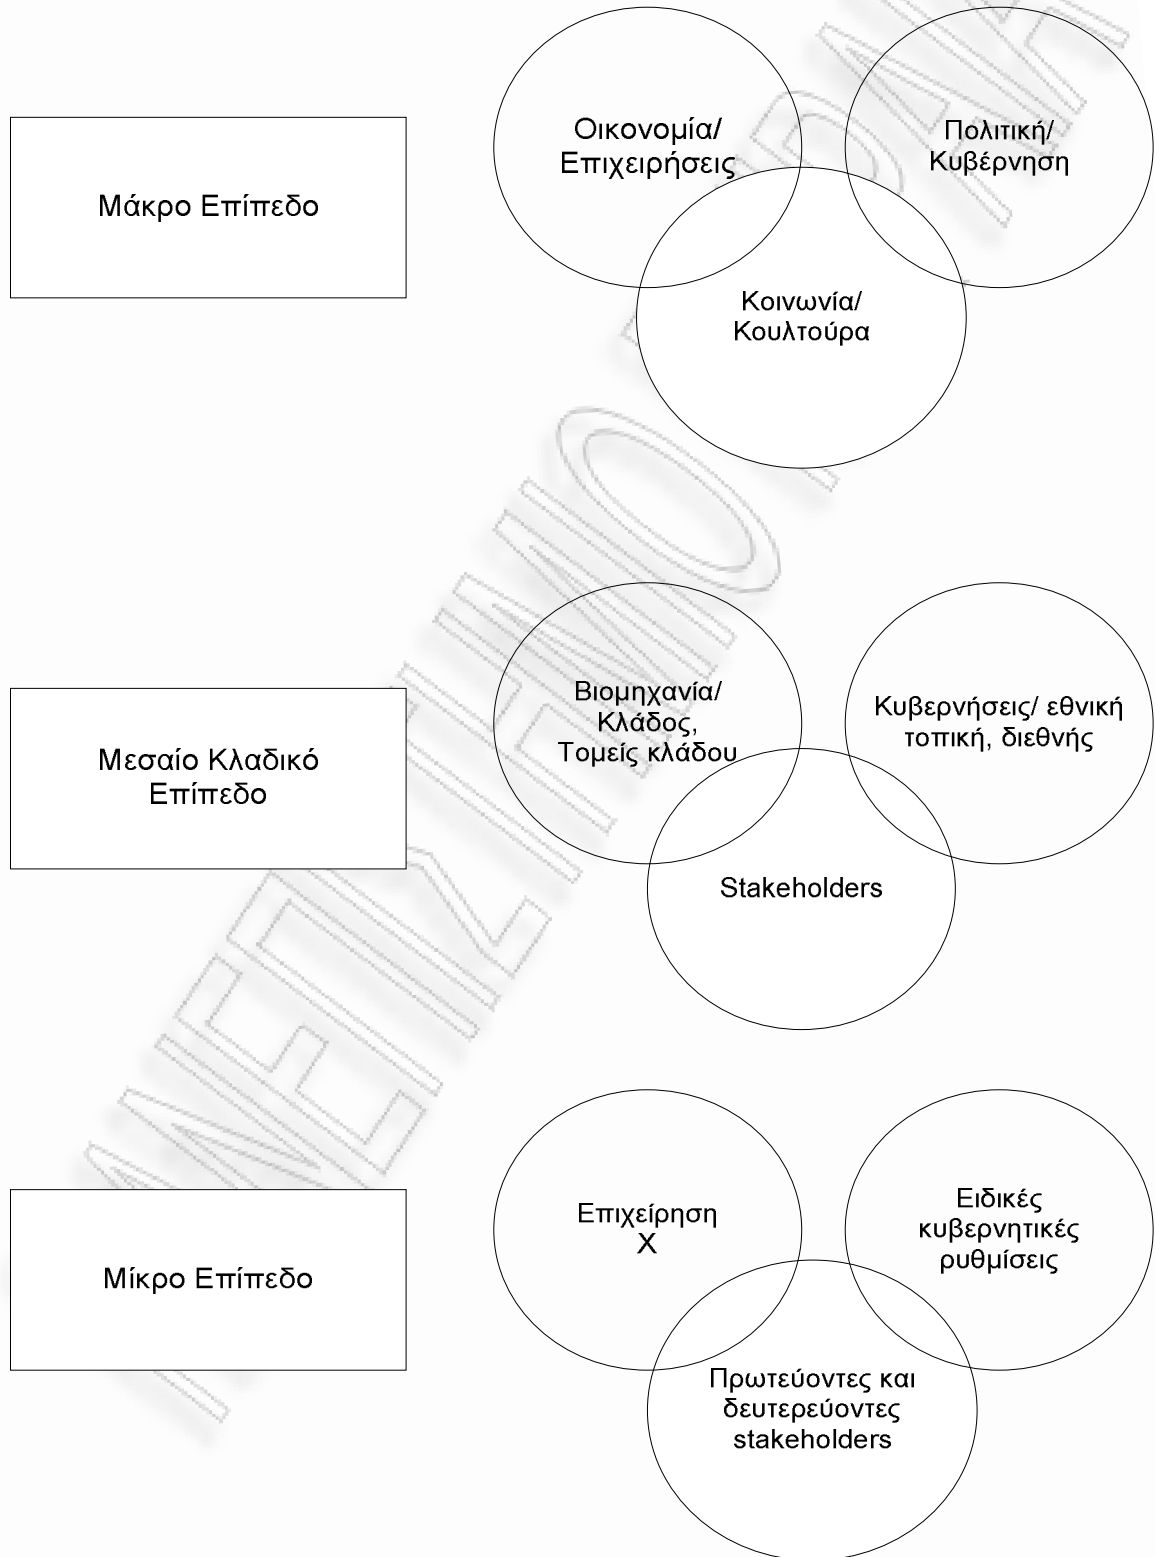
Μάκρο Επίπεδο

Οικονομία/ Επιχειρήσεις

Πολιτική/ Κυβέρνηση

Κοινωνία/ Κουλτούρα

Μεσαίο Κλαδικό Επίπεδο

Βιομηχανία/ Κλάδος, Τομείς κλάδου

Κυβερνήσεις/ εθνική τοπική, διεθνής

Stakeholders

Μίκρο Επίπεδο

Επιχείρηση X

Ειδικές κυβερνητικές ρυθμίσεις

Πρωτεύοντες και δευτερεύοντες stakeholders

ΠΑΝΕΠΙΣΤΗΜΙΟ ΠΕΙΡΑΙΩΣ